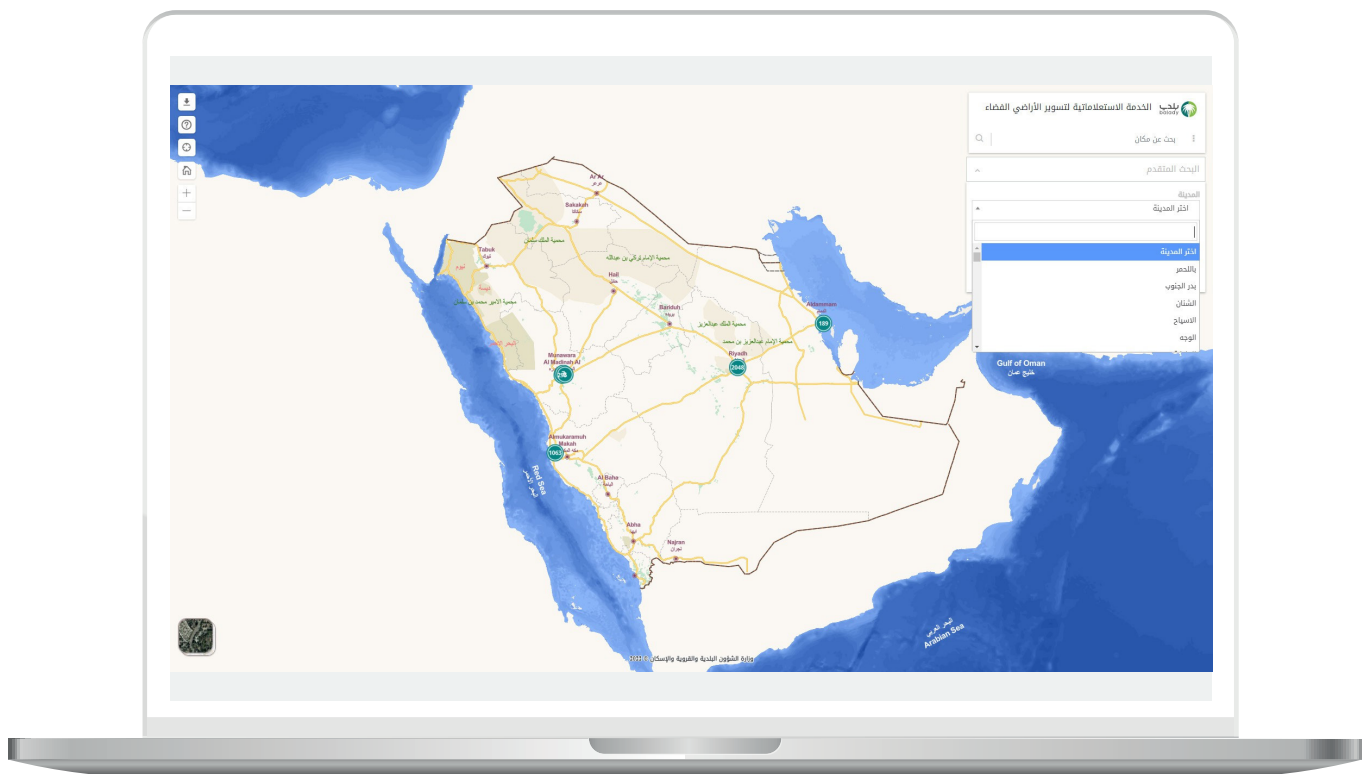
بلدي balady الخدمة الاستعلاماتية لتسوير الأراضي الفضاء

بحث عن مكان

البحث المتقدم

المدينة

اختر المدينة

اختر المدينة
باللحمر
بدر الجنوب
الشنان
الاسياح
الوجه

Ar Ar
عرعر
Sakakah
سكاكا
محمية الملك سلمان
Tabuk
تبوك
Hail
حائل
محمية الإمام تركي بن عبدالله
Buraydah
بريدة
محمية الملك عبدالعزيز
محمية الإمام عبدالعزيز بن محمد
محمية الأمير محمد بن سلمان
Munawara Al Madinah Al
Riyadh
2648
Aldammam
189
Almukarramah Makah
1063
Red Sea
البحر الأحمر
Al Baha
الباحة
Abha
أبها
Najran
نجران
Gulf of Oman
خليج عمان
البحر العربي
Arabian Sea
وزارة الشؤون البلدية والقروية والإسكان © 2022